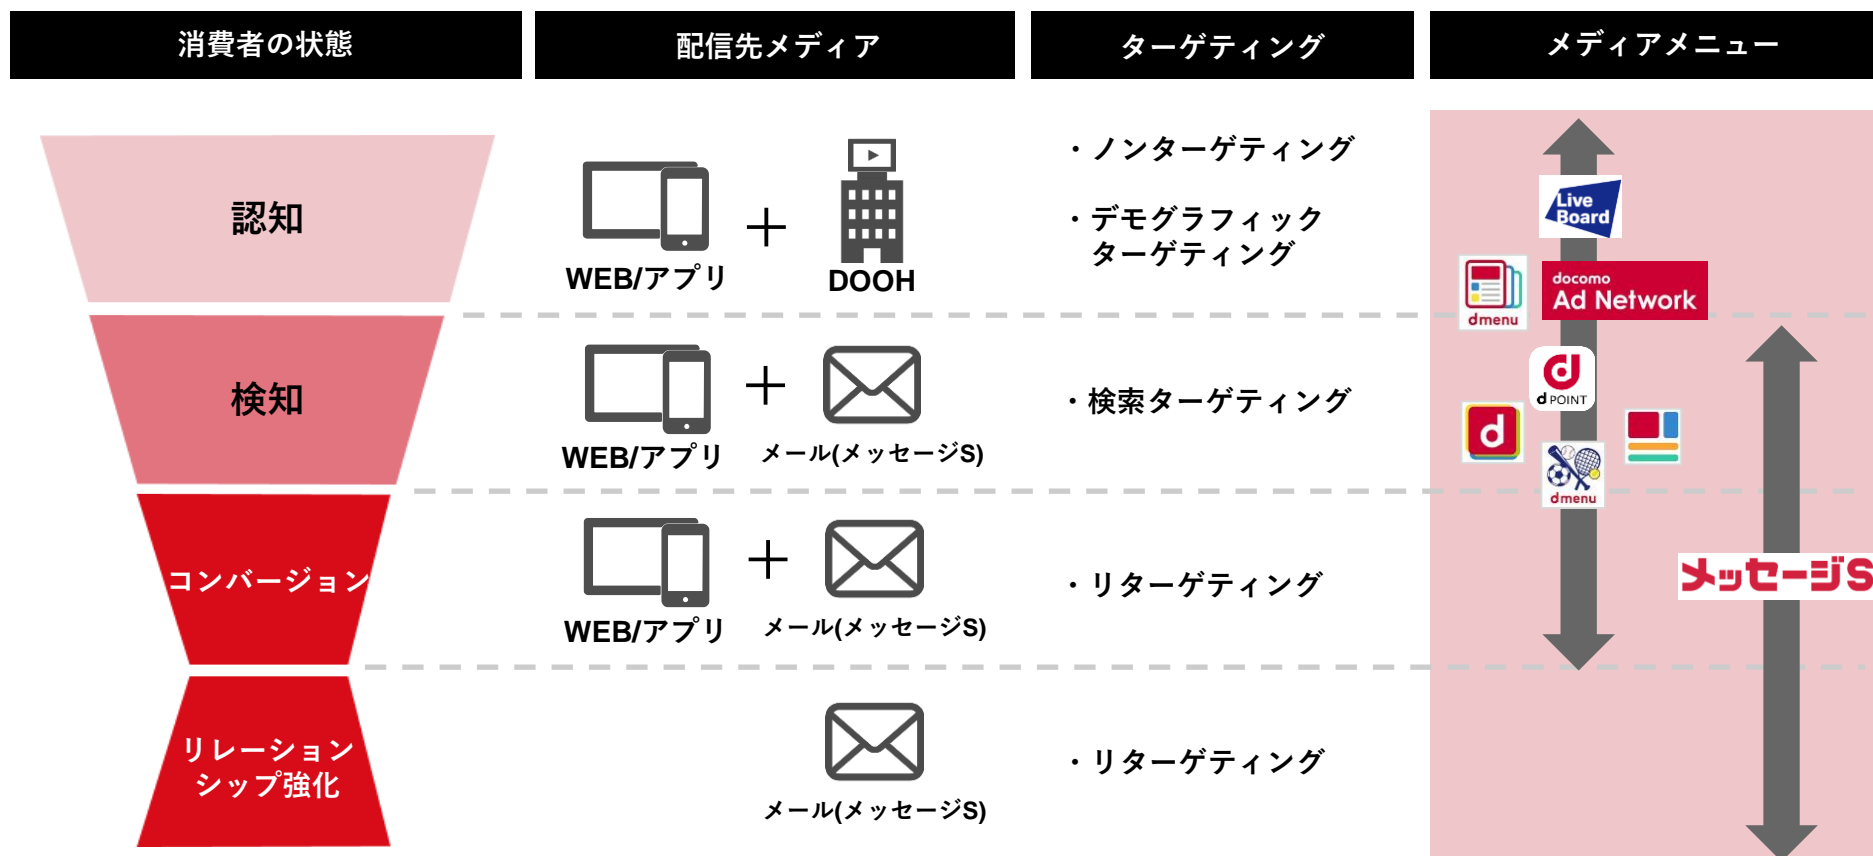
| 消費者の状態 | 配信先メディア | ターゲティング | メディアメニュー |
|---|---|---|---|
| 認知 | WEB/アプリ + DOOH | ・ノンターゲティング ・デモグラフィック ターゲティング | |
| 検知 | WEB/アプリ + メール(メッセージS) | ・検索ターゲティング | |
| コンバージョン | WEB/アプリ + メール(メッセージS) | ・リターゲティング | |
| リレーションシップ強化 | メール(メッセージS) | ・リターゲティング | |

Live Board

docomo Ad Network

dmenu

d POINT

d

dmenu

メッセージS